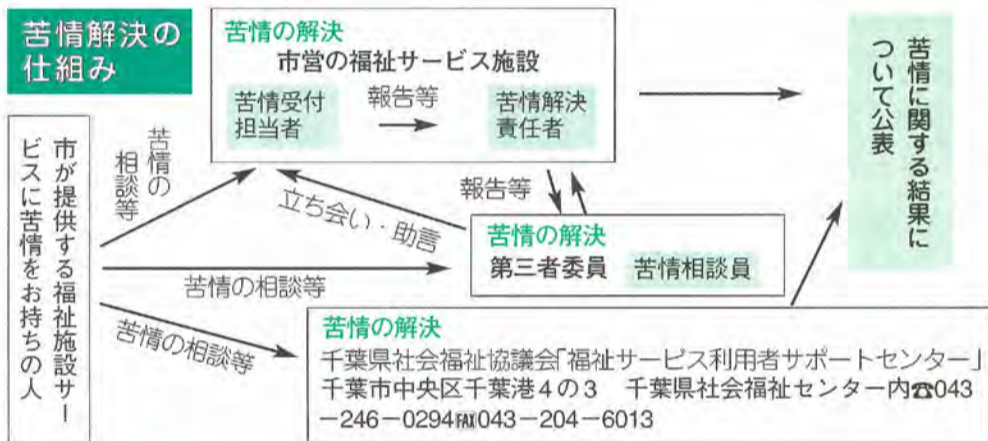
苦情解決の仕組み

市が提供する福祉施設サービスに苦情をお持ちの人

苦情の相談等

苦情の解決
市営の福祉サービス施設
苦情受付担当者
報告等
苦情解決責任者

報告等

立ち会い・助言

苦情の解決
第三者委員　苦情相談員

苦情の相談等

苦情の相談等

苦情の解決
千葉県社会福祉協議会「福祉サービス利用者サポートセンター」
千葉市中央区千葉港４の３　千葉県社会福祉センター内☎043−246−0294FAX043−204−6013

苦情に関する結果について公表